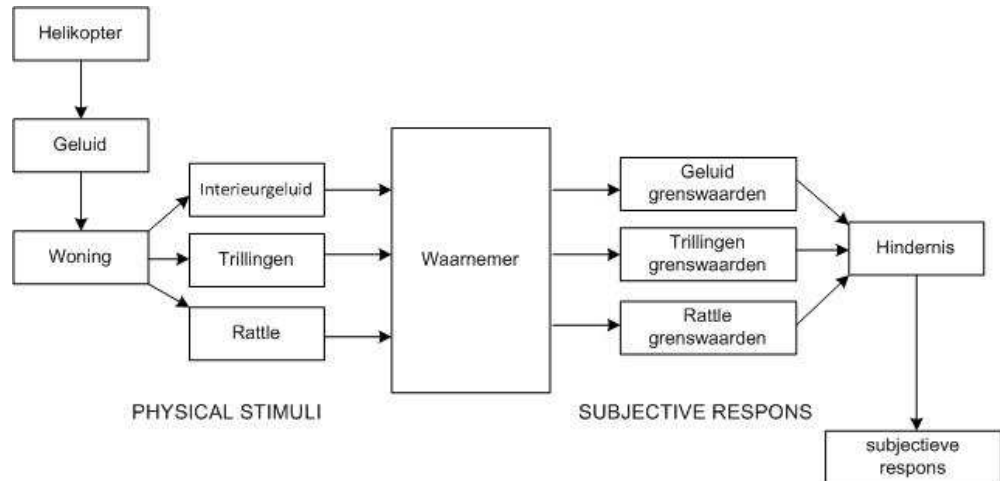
Helikopter

Geluid

Woning

Interieurgeluid

Trillingen

Rattle

Waarnemer

Geluid grenswaarden

Trillingen grenswaarden

Rattle grenswaarden

Hindernis

subjectieve respons

PHYSICAL STIMULI

SUBJECTIVE RESPONS